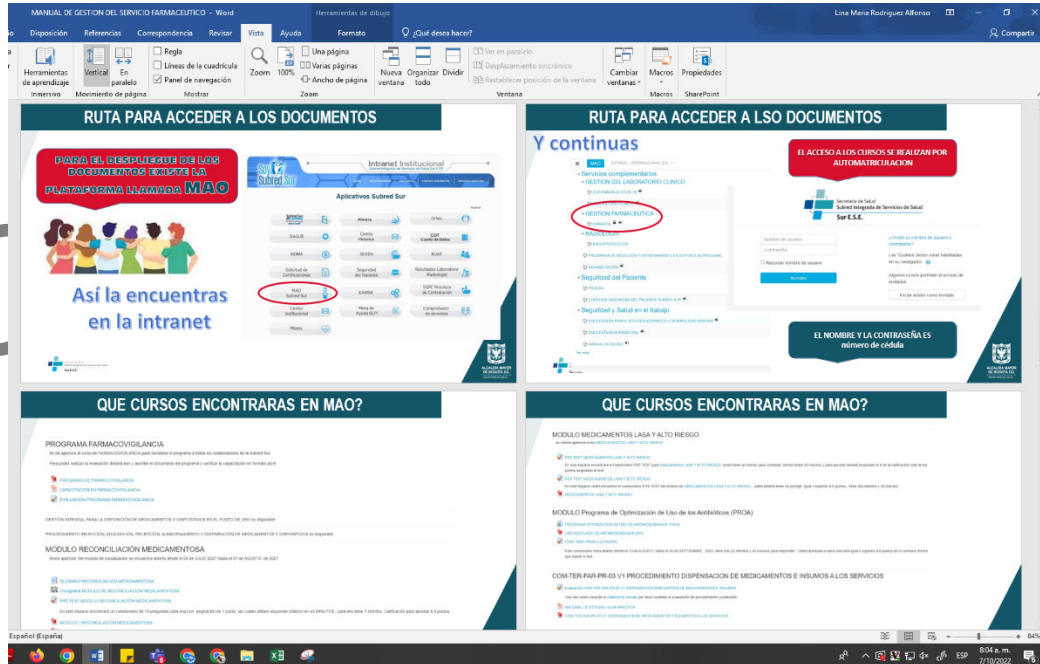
MANUAL DE GESTION DEL SERVICIO FARMACEUTICO - Word    Herramientas de dibujo    Lina Maria Rodriguez Alfonso

Disposición  Referencias  Correspondencia  Revisar  Vista  Ayuda  Formato  ¿Qué desea hacer?  Compartir

Herramientas de aprendizaje  Vertical  En paralelo  Regla  Líneas de la cuadrícula  Panel de navegación  Zoom  100%  Una página  Varias páginas  Ancho de página  Nueva ventana  Organizar todo  Dividir  Ver en paralelo  Desplazamiento sincrónico  Restablecer posición de la ventana  Cambiar ventanas  Macros  Propiedades
Inmersivo  Movimiento de página  Mostrar  Zoom  Ventana  Macros  SharePoint

RUTA PARA ACCEDER A LOS DOCUMENTOS

PARA EL DESPLIEGUE DE LOS DOCUMENTOS EXISTE LA PLATAFORMA LLAMADA MAO

Así la encuentras en la intranet

Intranet Institucional
Subred Sur
Aplicativos Subred Sur
Almera  Orfeo  SIAGUR  Correo Histórico  CDT Cuadro de Datos  SOMA  SEVEN  RUAF  Solicitud de Certificaciones  Seguridad del Paciente  Resultados Laboratorio Radiología  MAO Subred Sur  KAWAK  SISPC Procesos de Contratación  Correo Institucional  Mesa de Ayuda GLPI  Comprobantes de nómina  Mipres

Sur E.S.E.

RUTA PARA ACCEDER A LSO DOCUMENTOS

Y continuas

Servicios complementarios
GESTION DEL LABORATORIO CLINICO
GESTION FARMACEUTICA
RADIOLOGIA
Seguridad del Paciente
Seguridad y Salud en el trabajo

EL ACCESO A LOS CURSOS SE REALIZAN POR AUTOMATRICULACION

Secretaría de Salud
Subred Integrada de Servicios de Salud
Sur E.S.E.

Nombre de usuario
Contraseña
Recordar nombre de usuario
Acceder
¿Olvidó su nombre de usuario o contraseña?
Entrar como invitado

EL NOMBRE Y LA CONTRASEÑA ES número de cédula

ALCALDÍA MAYOR DE BOGOTÁ D.C.

QUE CURSOS ENCONTRARAS EN MAO?

PROGRAMA FARMACOVIGILANCIA

PROGRAMA DE FARMACOVIGILANCIA
CAPACITACION EN FARMACOVIGILANCIA
EVALUACION PROGRAMA FARMACOVIGILANCIA

MODULO RECONCILIACION MEDICAMENTOSA

GLOSARIO RECONCILIACION MEDICAMENTOSA
PRE TEST MODULO RECONCILIACION MEDICAMENTOSA
MODULO RECONCILIACION MEDICAMENTOSA

QUE CURSOS ENCONTRARAS EN MAO?

MODULO MEDICAMENTOS LASA Y ALTO RIESGO

PRE TEST MEDICAMENTOS LASA Y ALTO RIESGO
POS TEST MEDICAMENTOS LASA Y ALTO RIESGO
MEDICAMENTOS LASA Y ALTO RIESGO

MODULO Programa de Optimización de Uso de los Antibióticos (PROA)

PROGRAMA OPTIMIZACION DE USO DE ANTIMICROBIANOS PROA
PRE TEST PROA
POST TEST PROA

COM-TER-FAR-PR-03 V1 PROCEDIMIENTO DISPENSACION DE MEDICAMENTOS E INSUMOS A LOS SERVICIOS

MATERIAL DE ESTUDIO

Español (España)    84%
8:04 a. m.  7/10/2022  ESP